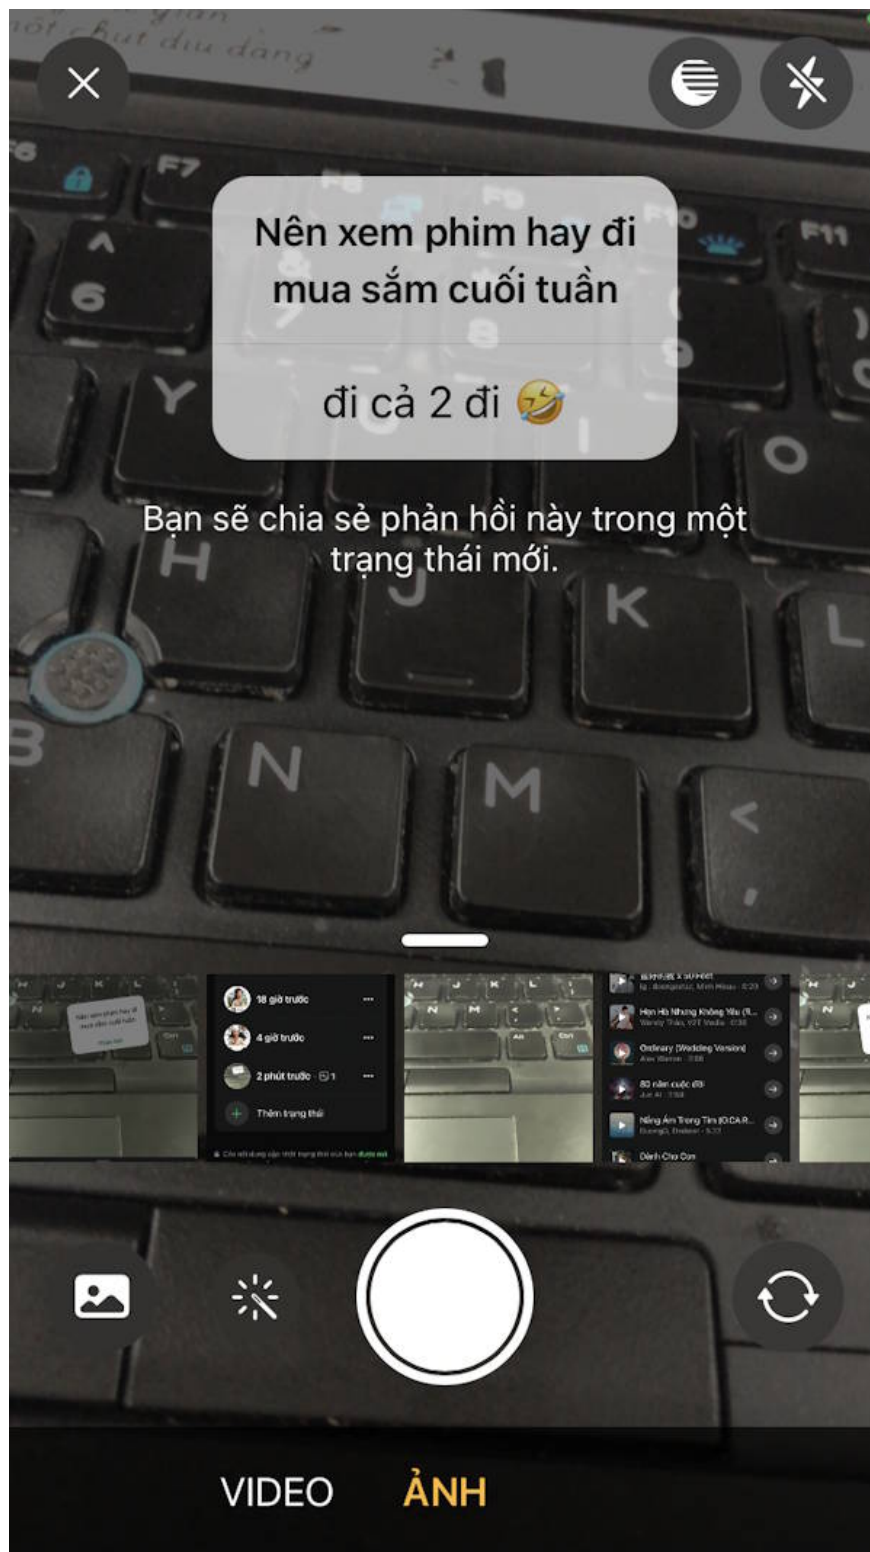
Nên xem phim hay đi mua sắm cuối tuần

đi cả 2 đi 🤣

Bạn sẽ chia sẻ phản hồi này trong một trạng thái mới.

18 giờ trước
4 giờ trước
2 phút trước
Thêm trạng thái

Hẹn Hò Nhưng Không Yêu (ft...
Ordinary (Wedding Version)
80 năm cuộc đời
Nắng Ấm Trong Tim (O.C.A.R...
Dành Cho Con

VIDEO ẢNH